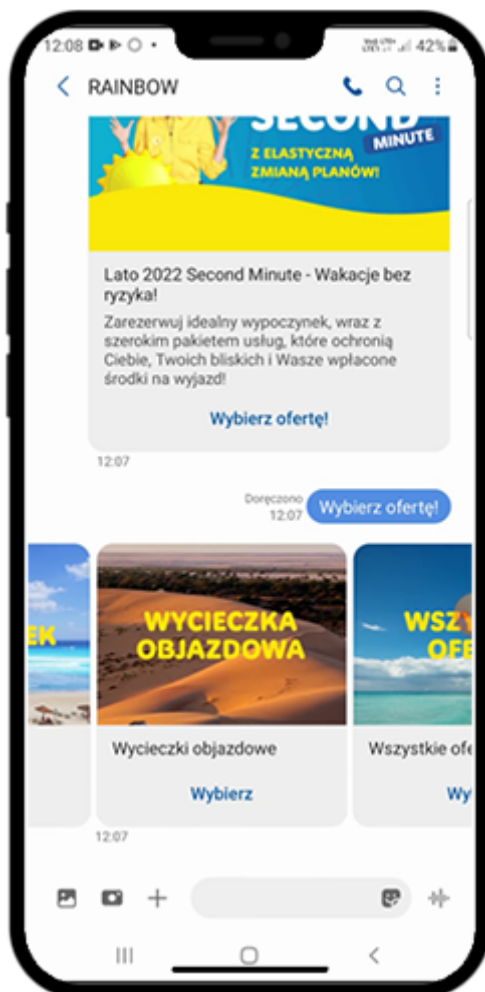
12:08 42%

RAINBOW

SECOND MINUTE
Z ELASTYCZNĄ ZMIANĄ PLANÓW!

Lato 2022 Second Minute - Wakacje bez ryzyka!

Zarezerwuj idealny wypoczynek, wraz z szerokim pakietem usług, które ochronią Ciebie, Twoich bliskich i Wasze wpłacone środki na wyjazd!

Wybierz ofertę!

12:07

Doręczono 12:07

Wybierz ofertę!

EK

WYCIECZKA OBJAZDOWA

WSZY OFE

Wycieczki objazdowe

Wybierz

Wszystkie ofe

Wy

12:07